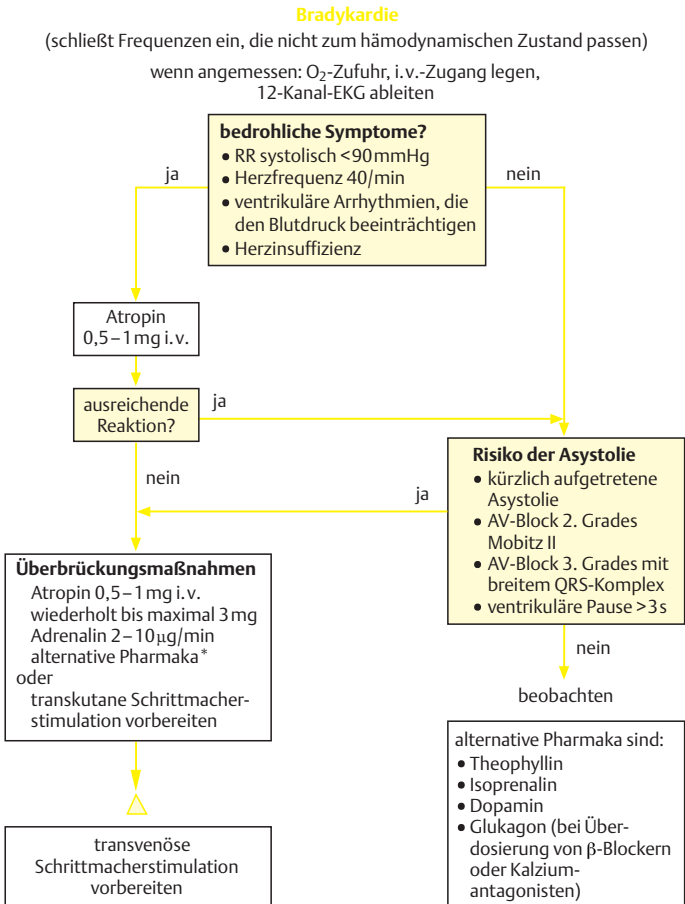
Bradykardie

(schließt Frequenzen ein, die nicht zum hämodynamischen Zustand passen)

wenn angemessen: $O_2$-Zufuhr, i.v.-Zugang legen, 12-Kanal-EKG ableiten

**bedrohliche Symptome?**
- RR systolisch <90 mmHg
- Herzfrequenz 40/min
- ventrikuläre Arrhythmien, die den Blutdruck beeinträchtigen
- Herzinsuffizienz

ja

nein

Atropin 0,5 – 1 mg i.v.

ausreichende Reaktion?

ja

nein

**Risiko der Asystolie**
- kürzlich aufgetretene Asystolie
- AV-Block 2. Grades Mobitz II
- AV-Block 3. Grades mit breitem QRS-Komplex
- ventrikuläre Pause >3 s

ja

nein

beobachten

**Überbrückungsmaßnahmen**
Atropin 0,5 – 1 mg i.v. wiederholt bis maximal 3 mg
Adrenalin 2 – 10 μg/min
alternative Pharmaka*
oder
transkutane Schrittmacherstimulation vorbereiten

transvenöse Schrittmacherstimulation vorbereiten

alternative Pharmaka sind:
- Theophyllin
- Isoprenalin
- Dopamin
- Glukagon (bei Überdosierung von β-Blockern oder Kalziumantagonisten)